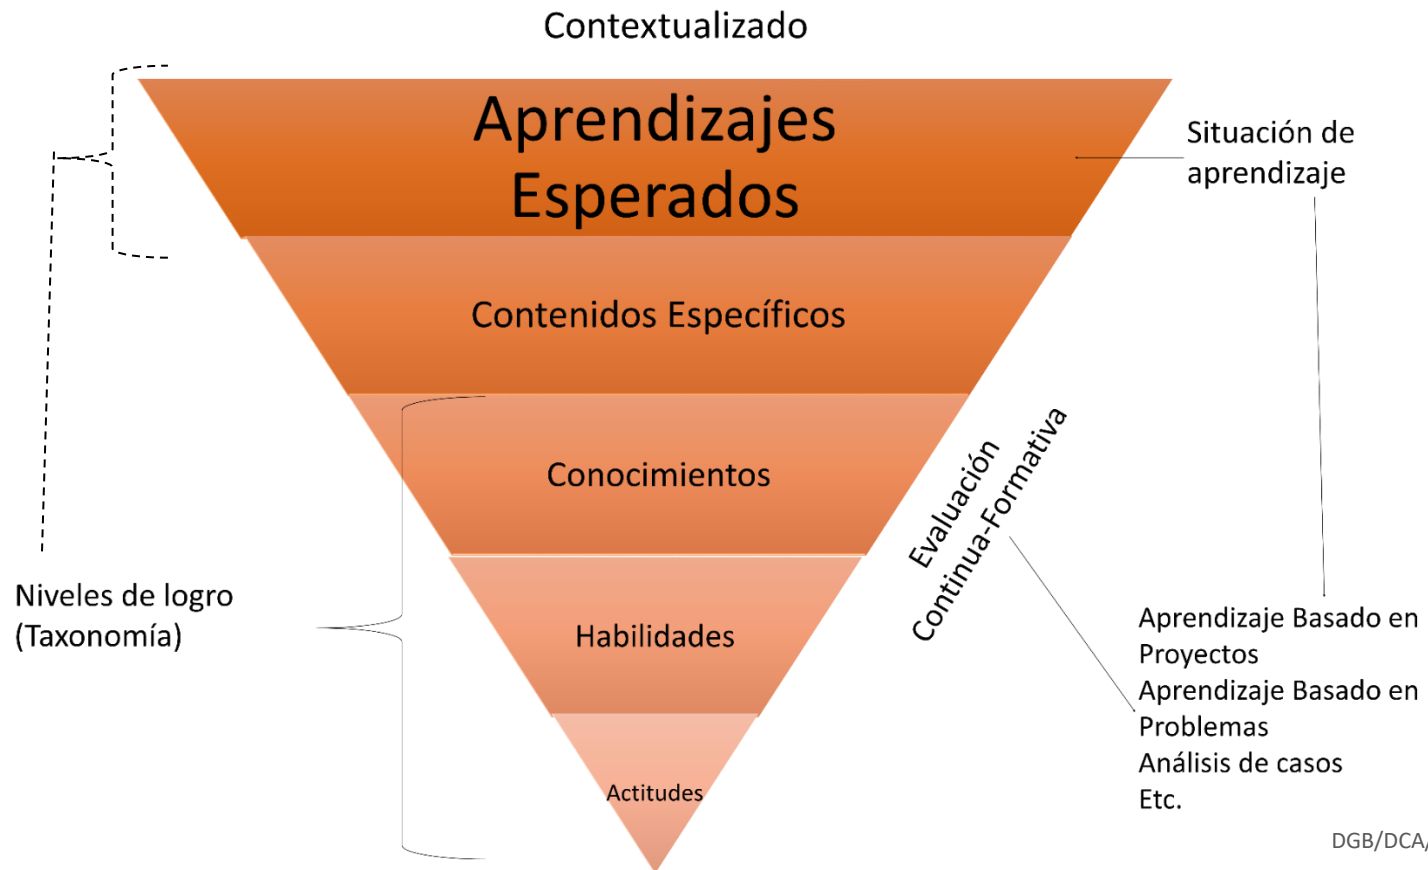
Contextualizado

Aprendizajes Esperados

Situación de aprendizaje

Contenidos Específicos

Conocimientos

Evaluación Continua-Formativa

Niveles de logro (Taxonomía)

Habilidades

Actitudes

Aprendizaje Basado en Proyectos
Aprendizaje Basado en Problemas
Análisis de casos
Etc.

DGB/DCA/